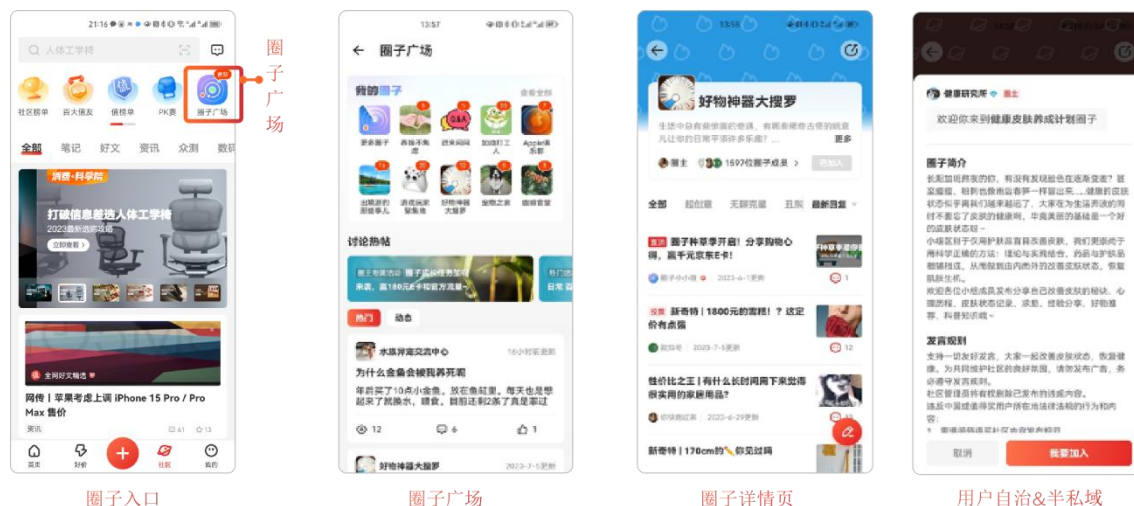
21:16

人体工学椅

社区榜单 | 官方值友 | 值榜单 | PK赛 | 圈子广场

圈子广场

全部 | 笔记 | 好文 | 资讯 | 众测 | 数码

消费·科学院

打破信息差选人体工学椅

2023最新选购攻略

立即查看

全网好文精选

网传丨苹果考虑上调 iPhone 15 Pro / Pro Max 售价

资讯

首页 | 好价 | 社区 | 我的

圈子入口

13:57

圈子广场

我的圈子

查看全部

更多圈子 | 养猫乐园 | 答疑问问 | 加油打工人 | Apple果粉 | 出境游的那些事儿 | 游戏玩家聚集地 | 好物神器大搜罗 | 宠物之家 | 咖啡食堂

讨论热帖

圈子互动活动 圈子成长任务等你来领，赢180元E卡和官方流量~

热门 | 动态

水族异宠交流中心

16小时前更新

为什么金鱼会被我养死呢

年前买了10点小金鱼，放在鱼缸里，每天也是想起来了就换水，喂食，目前还剩2条了真是罪过

12 | 6 | 1

好物神器大搜罗

2023-7-5更新

圈子广场

13:58

好物神器大搜罗

生活中总有些惊喜的物件，有哪些能在生活的就是让你的日常平添许多乐趣？

更多

圈主 1597位圈子成员 已加入

全部 | 超值赢 | 无聊晃晃 | 丑照 | 最新回复

置顶 圈子种草季开启！分享购物心得，赢千元京东E卡！

圈子小小编 2023-6-1更新

1

投票 新奇特丨1800元的需要吗？这定价有点高

2023-7-5更新

12

性价比之王丨有什么长时间用下来觉得很实用的家居用品？

2023-6-29更新

新奇特丨170cm的✏️你见过吗

圈子详情页

健康研究所 圈主

欢迎你来到健康皮肤养成计划圈子

圈子简介

长期加班熬夜的你，有没有发现脸色在逐渐变差？暗沉瑕疵，粗糙也敢肯面春那一样冒出来，...健康的皮肤状态似乎离我们越来越远了，大家在为生活奔波的同时不要忘了皮肤的健康啊，毕竟美丽的基础是一个好的皮肤状态呀~

小编发起于仅用护肤品首身改善皮肤，我们更崇尚于用科学正确的方法：理论与实践结合，药品与护肤品都缺相成。从准备知识由内而外改善皮肤状态，恢复肌肤光彩。

欢迎各位小组成员发布分享自己改善皮肤的秘诀、心路历程、皮肤状态记录、求助、经验分享、好物推荐、科普知识等~

发言规则

支持一切友好发言，大家一起改善皮肤状态，恢复健康，为共同维护社区的良好氛围，请勿发布广告，务必遵守发言规则。

社区管理员将有权删除已发布的违规内容。

违反中国健康法律所在地法律法规的行为和内容。

1. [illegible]

取消 | 我要加入

用户自治&半私域

圈子广场